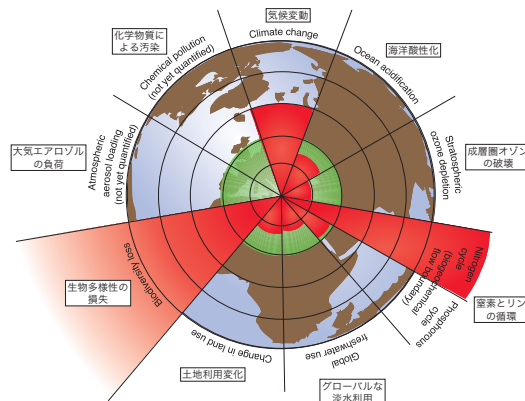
気候変動
Climate change

化学物質による汚染
Chemical pollution (not yet quantified)

海洋酸性化
Ocean acidification

成層圏オゾンの破壊
Stratospheric ozone depletion

大気エアロゾルの負荷
Atmospheric aerosol loading (not yet quantified)

Nitrogen cycle (biogeochemical flow boundary)
Phosphorus cycle

窒素とリンの循環

生物多様性の損失
Biodiversity loss

土地利用変化
Change in land use

Global freshwater use
グローバルな淡水利用